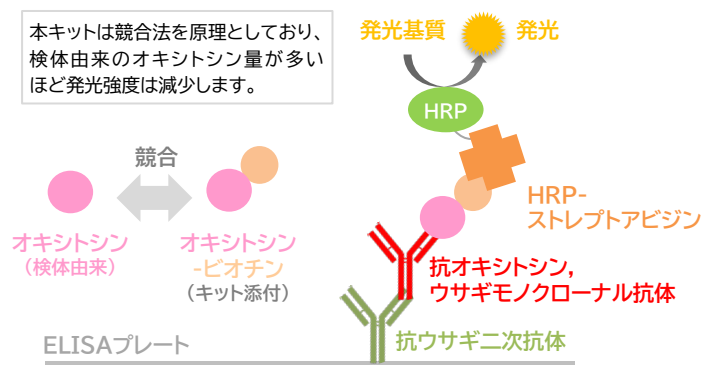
本キットは競合法を原理としており、検体由来のオキシトシン量が多いほど発光強度は減少します。

発光基質

発光

HRP

競合

HRP-ストレプトアビジン

オキシトシン
（検体由来）

オキシトシン
-ビオチン
（キット添付）

抗オキシトシン，ウサギモノクローナル抗体

抗ウサギ二次抗体

ELISAプレート